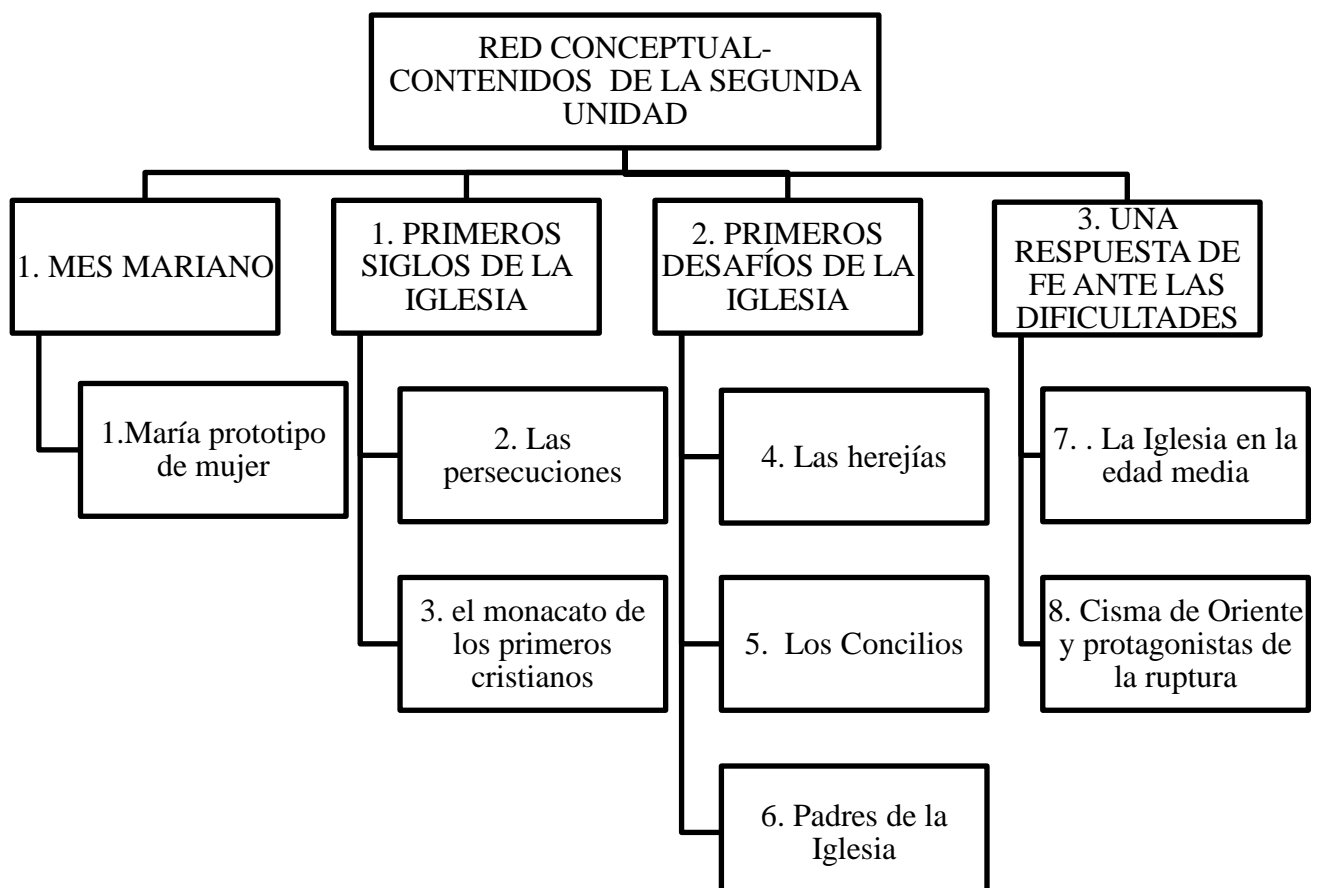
RED CONCEPTUAL- CONTENIDOS DE LA SEGUNDA UNIDAD

1. MES MARIANO

1.María prototipo de mujer

1. PRIMEROS SIGLOS DE LA IGLESIA

2. Las persecuciones

3. el monacato de los primeros cristianos

2. PRIMEROS DESAFÍOS DE LA IGLESIA

4. Las herejías

5. Los Concilios

6. Padres de la Iglesia

3. UNA RESPUESTA DE FE ANTE LAS DIFICULTADES

7. . La Iglesia en la edad media

8. Cisma de Oriente y protagonistas de la ruptura